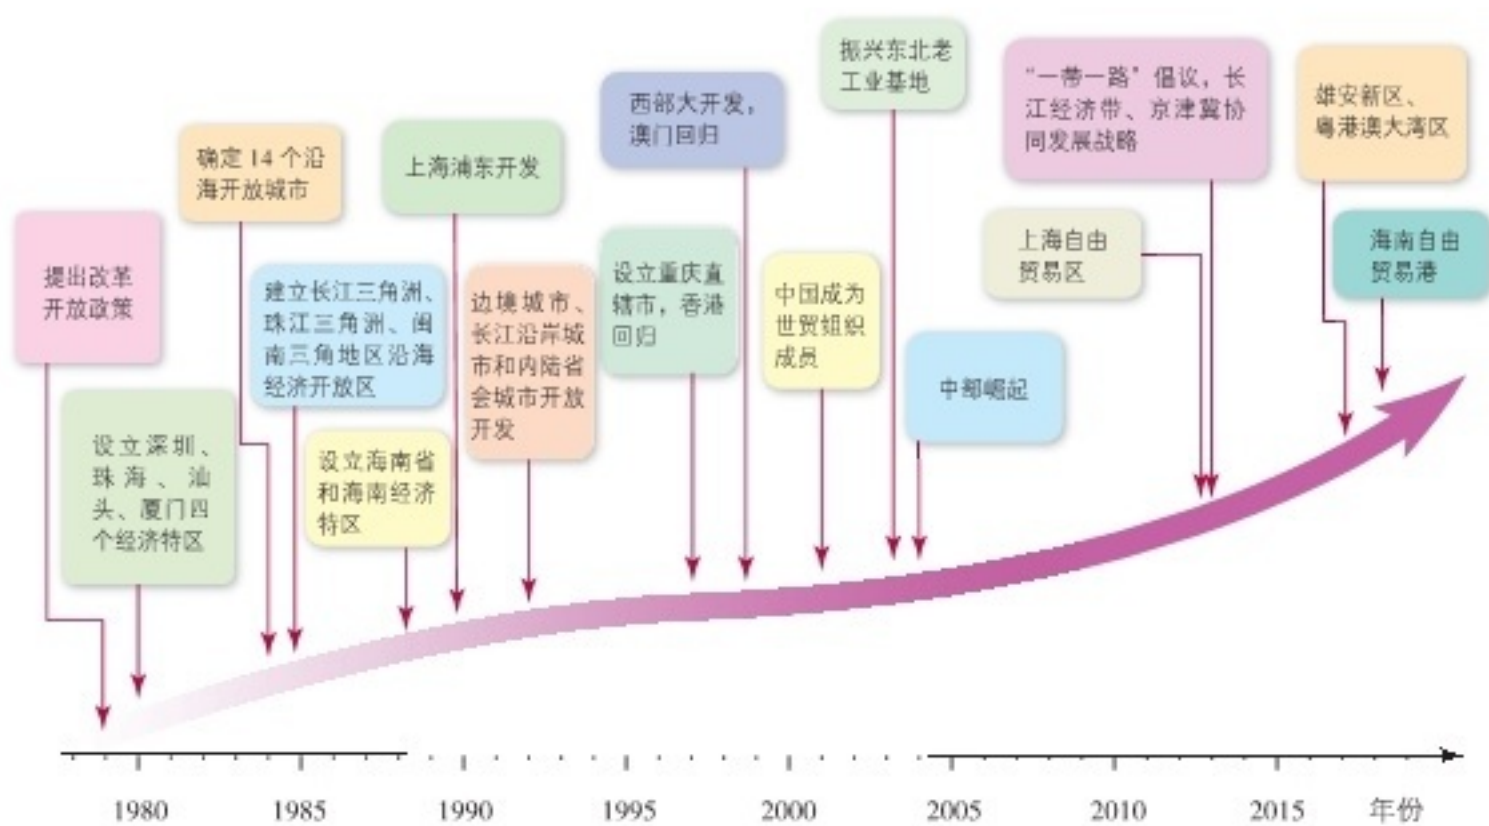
提出改革开放政策

设立深圳、珠海、汕头、厦门四个经济特区

确定 14 个沿海开放城市

建立长江三角洲、珠江三角洲、闽南三角地区沿海经济开放区

设立海南省和海南经济特区

上海浦东开发

边境城市、长江沿岸城市和内陆省会城市开放开发

设立重庆直辖市，香港回归

西部大开发，澳门回归

中国成为世贸组织成员

振兴东北老工业基地

中部崛起

上海自由贸易区

“一带一路”倡议，长江经济带、京津冀协同发展战略

雄安新区、粤港澳大湾区

海南自由贸易港

1980 1985 1990 1995 2000 2005 2010 2015 年份